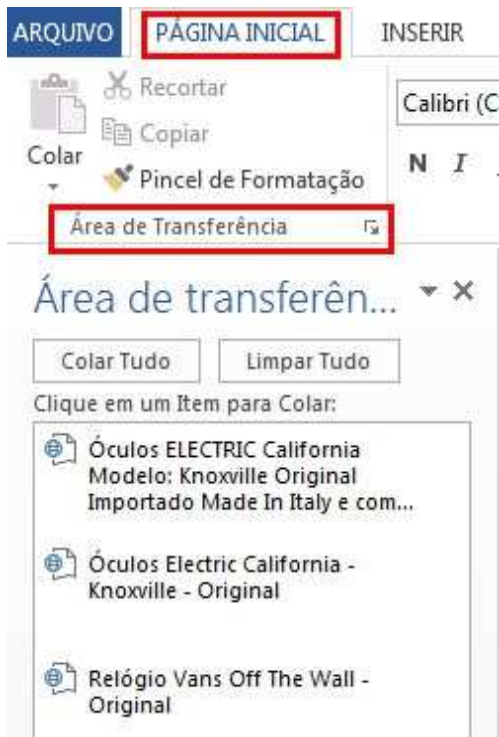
ARQUIVO PÁGINA INICIAL INSERIR

Recortar
Copiar
Colar
Pincel de Formatação
Calibri (C
N I

Área de Transferência

Área de transferên...

Colar Tudo
Limpar Tudo

Clique em um Item para Colar:

Óculos ELECTRIC California Modelo: Knoxville Original Importado Made In Italy e com...

Óculos Electric California - Knoxville - Original

Relógio Vans Off The Wall - Original